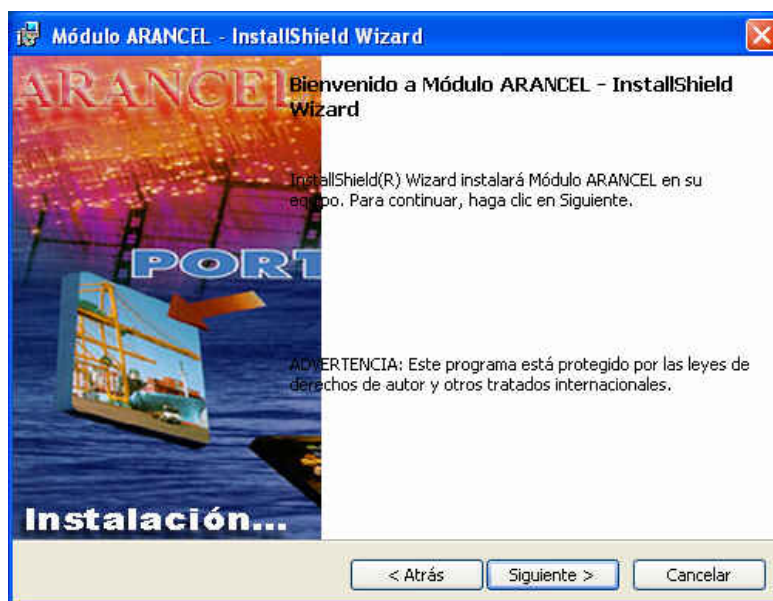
Módulo ARANCEL - InstallShield Wizard

ARANCEL

Bienvenido a Módulo ARANCEL - InstallShield Wizard

InstallShield(R) Wizard instalará Módulo ARANCEL en su equipo. Para continuar, haga clic en Siguiente.

PORT

ADVERTENCIA: Este programa está protegido por las leyes de derechos de autor y otros tratados internacionales.

Instalación...

< Atrás
Siguiente >
Cancelar